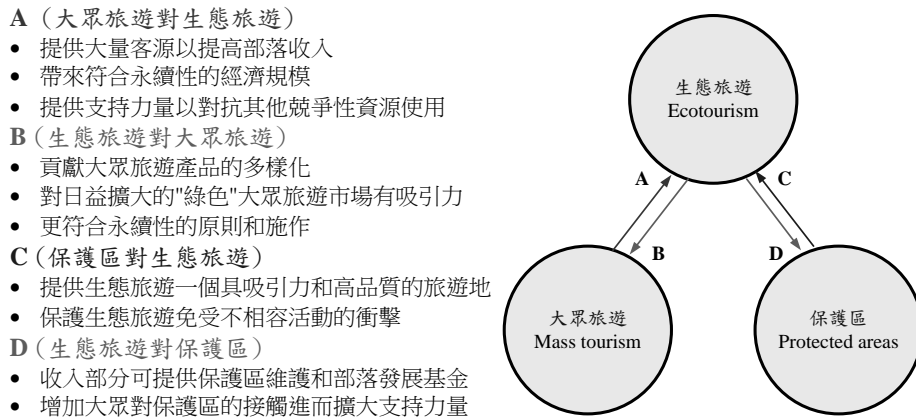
A（大眾旅遊對生態旅遊）
• 提供大量客源以提高部落收入
• 帶來符合永續性的經濟規模
• 提供支持力量以對抗其他競爭性資源使用
B（生態旅遊對大眾旅遊）
• 貢獻大眾旅遊產品的多樣化
• 對日益擴大的"綠色"大眾旅遊市場有吸引力
• 更符合永續性的原則和施作
C（保護區對生態旅遊）
• 提供生態旅遊一個具吸引力和高品質的旅遊地
• 保護生態旅遊免受不相容活動的衝擊
D（生態旅遊對保護區）
• 收入部分可提供保護區維護和部落發展基金
• 增加大眾對保護區的接觸進而擴大支持力量

生態旅遊
Ecotourism

A

B

C

D

大眾旅遊
Mass tourism

保護區
Protected areas